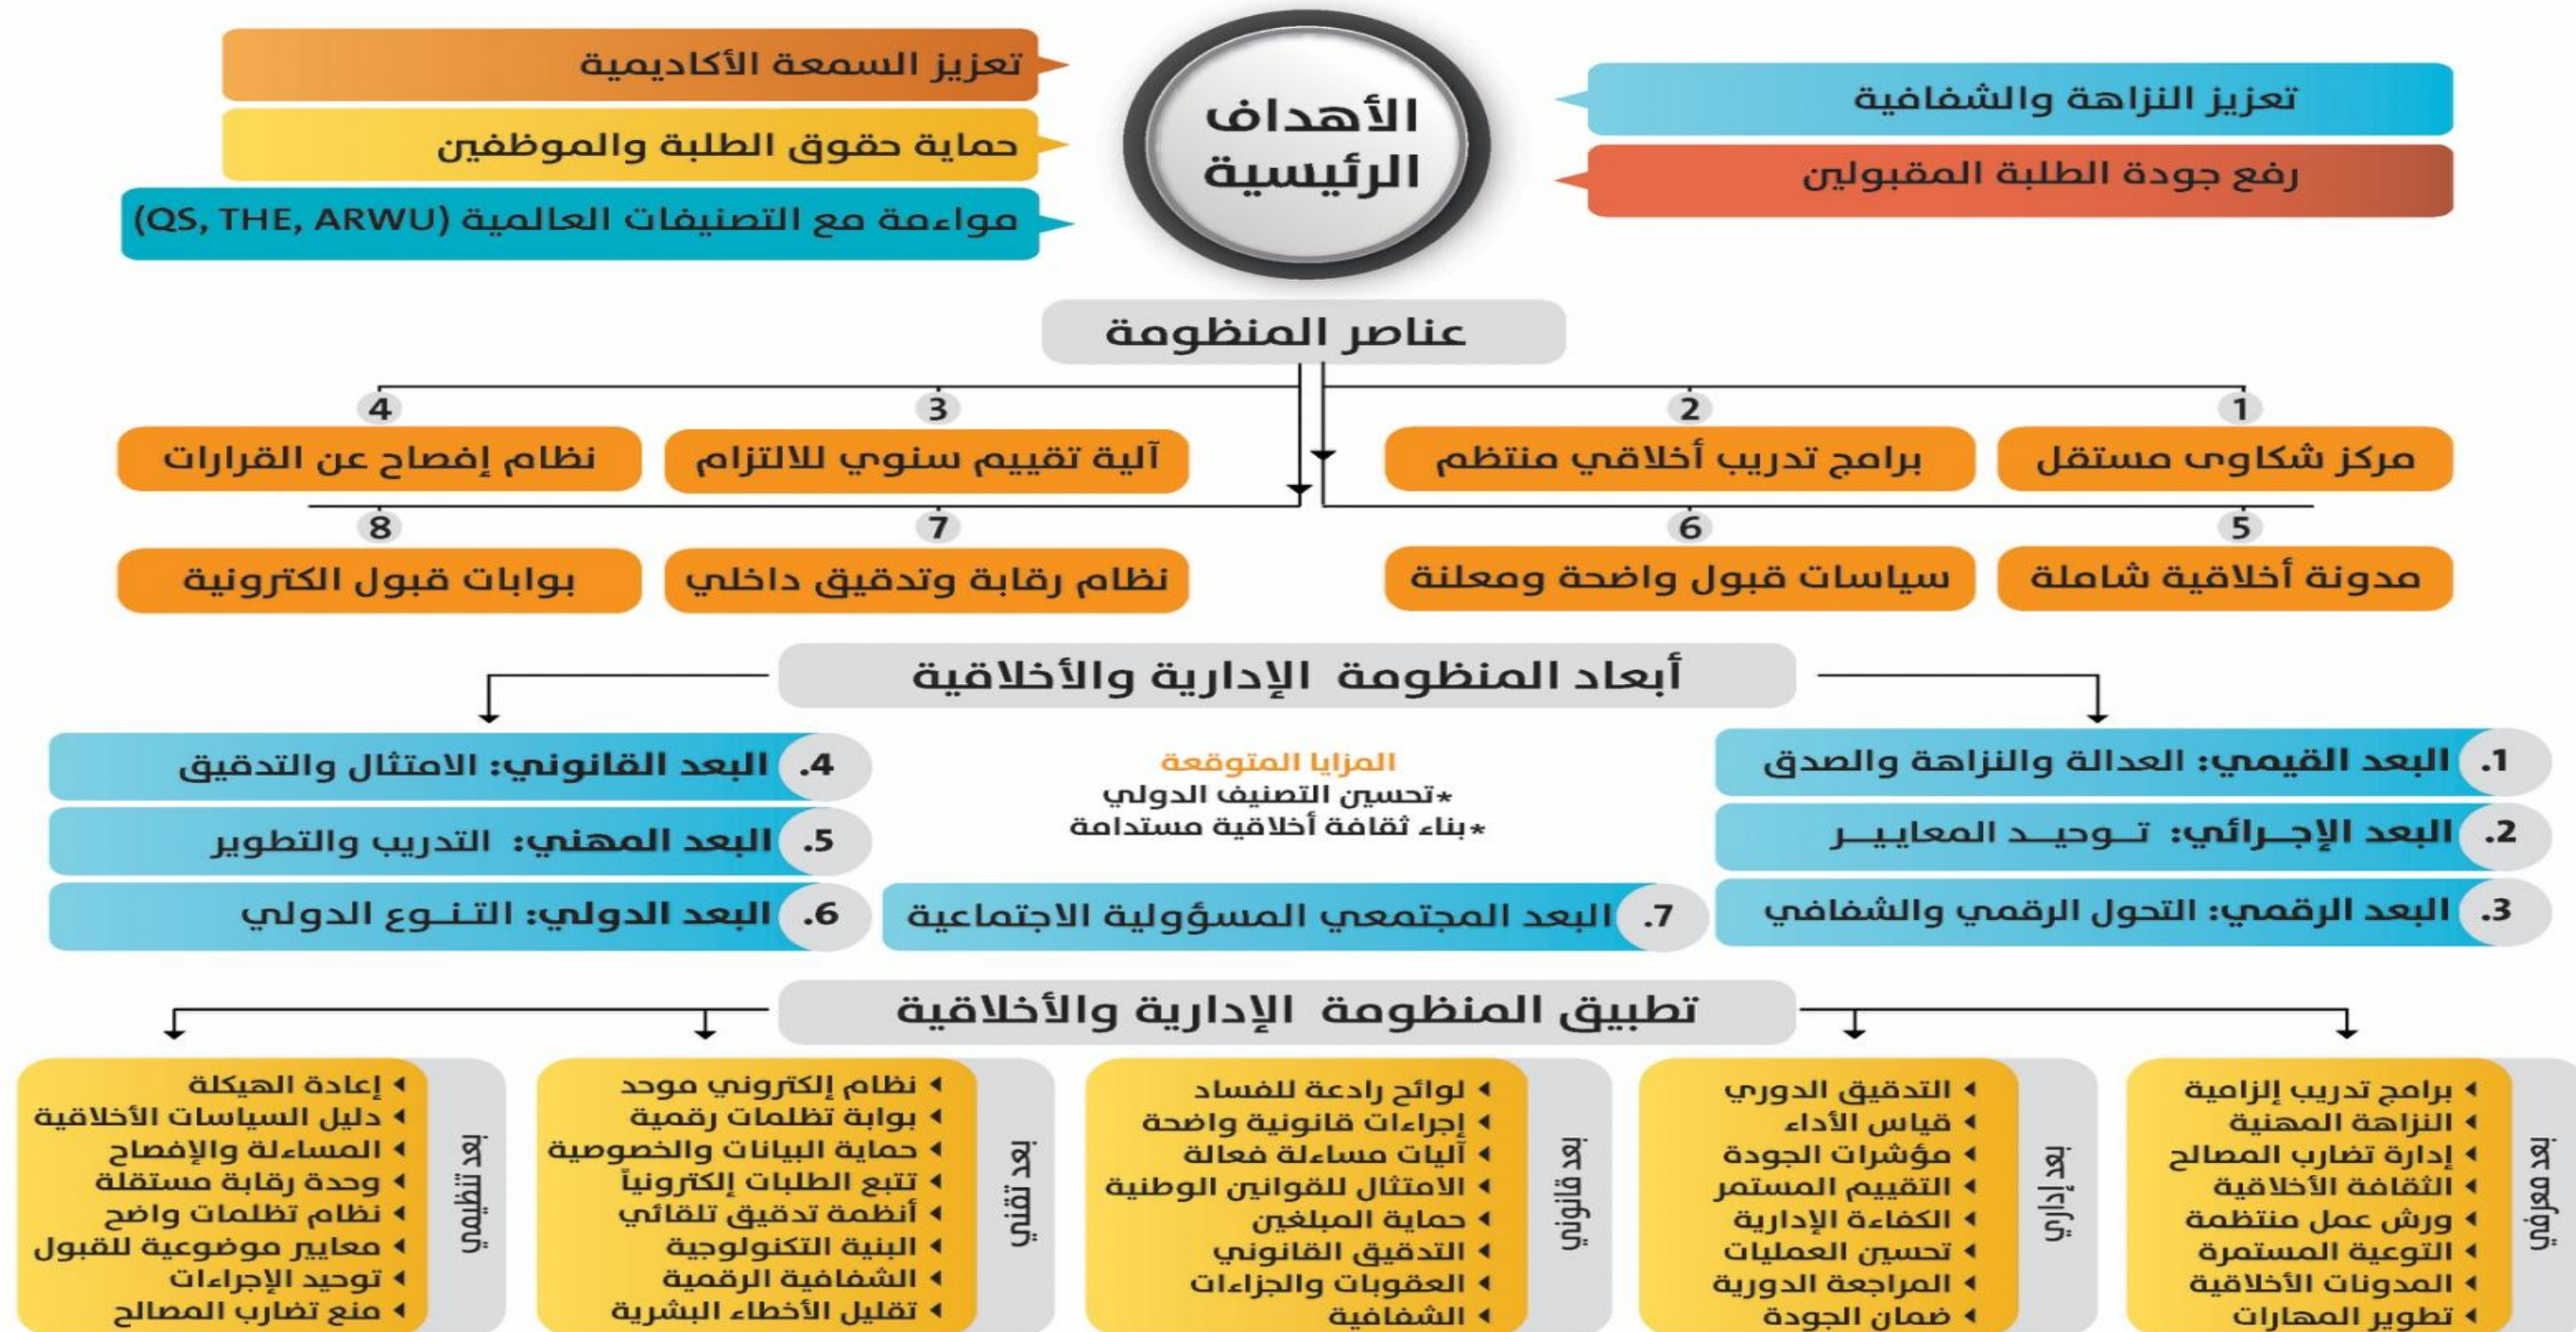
الأهداف الرئيسية

تعزيز النزاهة والشفافية
رفع جودة الطلبة المقبولين
تعزيز السمعة الأكاديمية
حماية حقوق الطلبة والموظفين
مواءمة مع التصنيفات العالمية (QS, THE, ARWU)

عناصر المنظومة

1 مركز شكاوى مستقل
2 برامج تدريب أخلاقي منتظم
3 آلية تقييم سنوي للالتزام
4 نظام إفصاح عن القرارات
5 مدونة أخلاقية شاملة
6 سياسات قبول واضحة ومعلنة
7 نظام رقابة وتدقيق داخلي
8 بوابات قبول الكترونية

أبعاد المنظومة الإدارية والأخلاقية

1. البعد القيمي: العدالة والنزاهة والصدق
2. البعد الإجـرائي: تـوحيـد المعاييـر
3. البعد الرقمي: التحول الرقمي والشفافي

المزايا المتوقعة
*تحسين التصنيف الدولي
*بناء ثقافة أخلاقية مستدامة

4. البعد القانوني: الامتثال والتدقيق
5. البعد المهني: التدريب والتطوير
6. البعد الدولي: التنـوع الدولي
7. البعد المجتمعي المسؤولية الاجتماعية

تطبيق المنظومة الإدارية والأخلاقية

بعد معرفي
برامج تدريب إلزامية
النزاهة المهنية
إدارة تضارب المصالح
الثقافة الأخلاقية
ورش عمل منتظمة
التوعية المستمرة
المدونات الأخلاقية
تطوير المهارات

بعد إداري
التدقيق الدوري
قياس الأداء
مؤشرات الجودة
التقييم المستمر
الكفاءة الإدارية
تحسين العمليات
المراجعة الدورية
ضمان الجودة

بعد قانوني
لوائح رادعة للفساد
إجراءات قانونية واضحة
آليات مساءلة فعالة
الامتثال للقوانين الوطنية
حماية المبلغين
التدقيق القانوني
العقوبات والجزاءات
الشفافية

بعد تقني
نظام إلكتروني موحد
بوابة تظلمات رقمية
حماية البيانات والخصوصية
تتبع الطلبات إلكترونياً
أنظمة تدقيق تلقائي
البنية التكنولوجية
الشفافية الرقمية
تقليل الأخطاء البشرية

بعد تنظيمي
إعادة الهيكلة
دليل السياسات الأخلاقية
المساءلة والإفصاح
وحدة رقابة مستقلة
نظام تظلمات واضح
معايير موضوعية للقبول
توحيد الإجراءات
منع تضارب المصالح